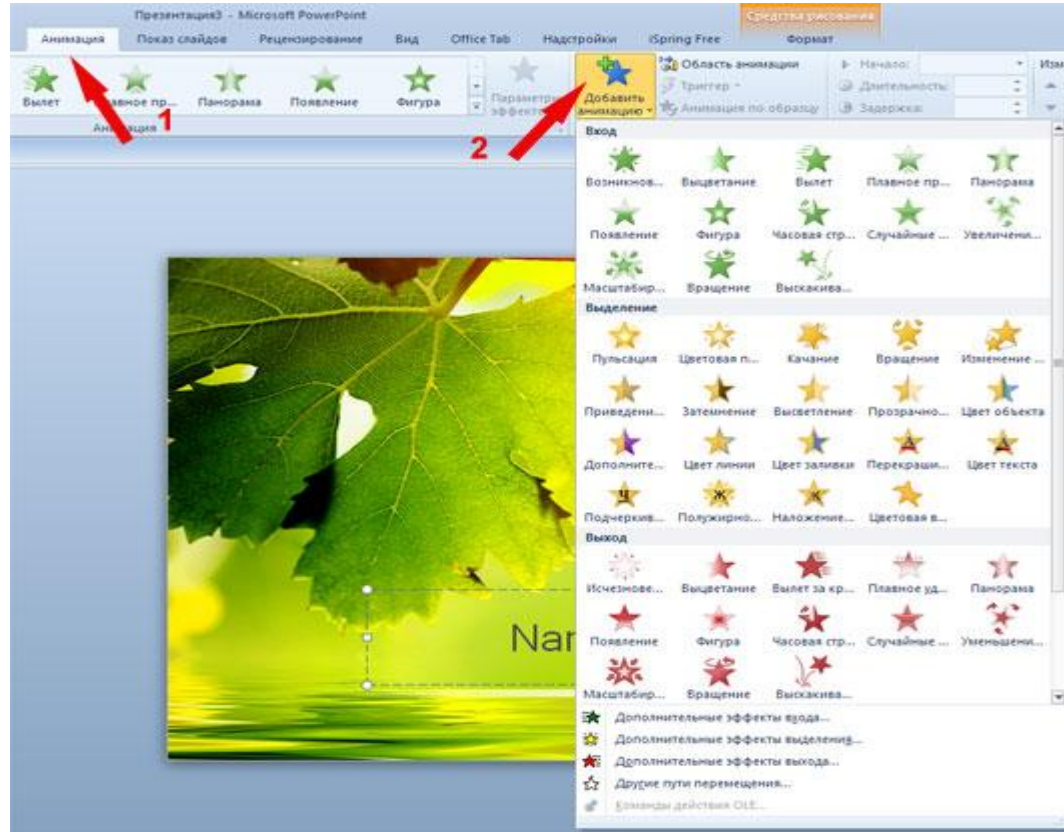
Презентация3 - Microsoft PowerPoint

Средства рисования

Анимация Показ слайдов Рецензирование Вид Office Tab Надстройки iSpring Free Формат

Вылет Плавное пр... Панорама Появление Фигура Параметры эффектов Добавить анимацию Область анимации Триггер Анимация по образцу Начало: Длительность: Задержка: Изм

Анимация

1

2

Вход

Возникнов... Выцветание Вылет Плавное пр... Панорама
Появление Фигура Часовая стр... Случайные ... Увеличени...
Масштабир... Вращение Выскакива...

Выделение

Пульсация Цветовая п... Качание Вращение Изменение ...
Приведени... Затемнение Высветление Прозрачно... Цвет объекта
Дополните... Цвет линии Цвет заливки Перекраши... Цвет текста
Подчеркив... Полужирно... Наложение... Цветовая в...

Выход

Исчезнове... Выцветание Вылет за кр... Плавное уд... Панорама
Появление Фигура Часовая стр... Случайные ... Уменьшени...
Масштабир... Вращение Выскакива...

Дополнительные эффекты входа...
Дополнительные эффекты выделения...
Дополнительные эффекты выхода...
Другие пути перемещения...
Команды действия OLE...

Nar